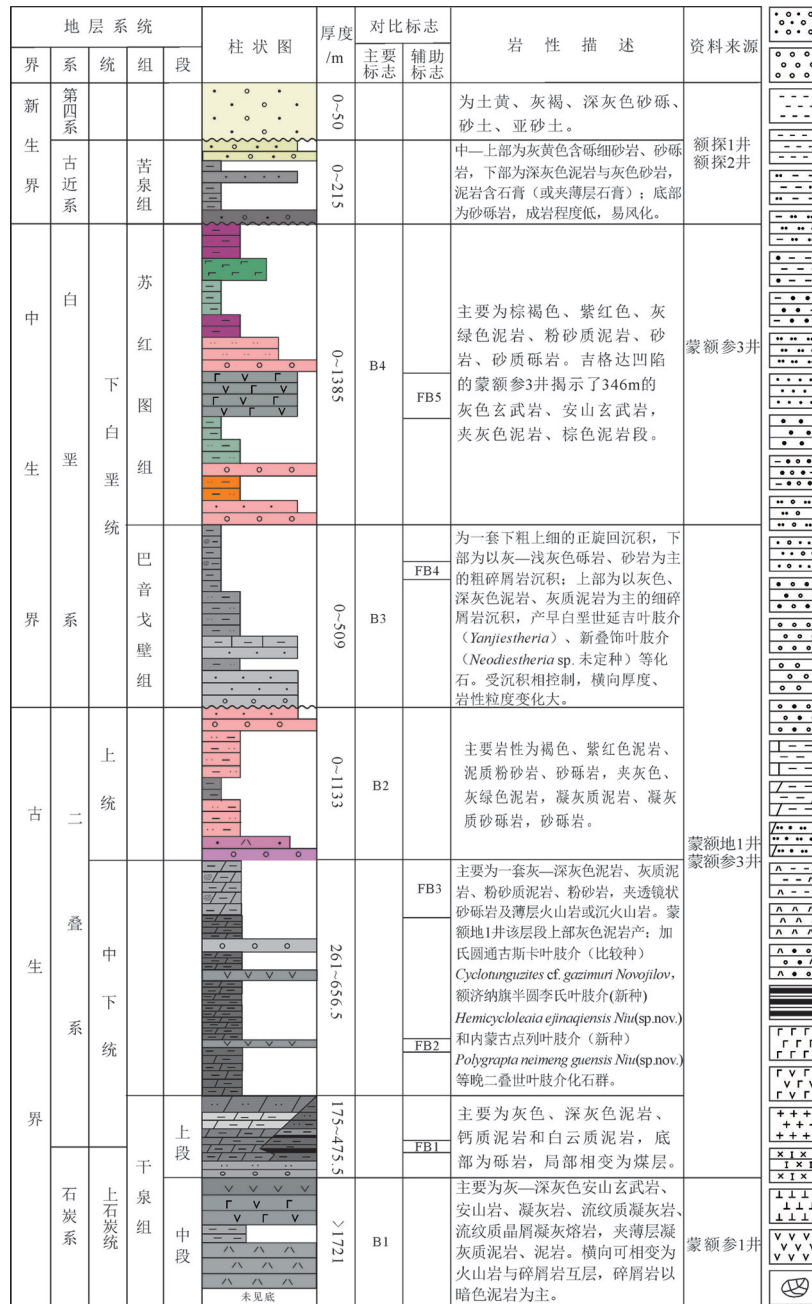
| 地层系统 | | | | | 柱状图 | 厚度 /m | 对比标志 | | 岩性描述 | 资料来源 |
|---|---|---|---|---|---|---|---|---|---|---|
| 界 | 系 | 统 | 组 | 段 | | | 主要标志 | 辅助标志 | | |
| 新生界 | 第四系 | | | | | 0~50 | | | 为土黄、灰褐、深灰色砂砾、砂土、亚砂土。 | 额探1井 额探2井 |
| | 古近系 | | 苦泉组 | | | 0~215 | | | 中—上部为灰黄色含砾细砂岩、砂砾岩，下部为深灰色泥岩与灰色砂岩，泥岩含石膏（或夹薄层石膏）；底部为砂砾岩，成岩程度低，易风化。 | |
| 中生界 | 白垩系 | 下白垩统 | 苏红图组 | | | 0~1385 | B4 | FB5 | 主要为棕褐色、紫红色、灰绿色泥岩、粉砂质泥岩、砂岩、砂质砾岩。吉格达凹陷的蒙额参3井揭示了346m的灰色玄武岩、安山玄武岩，夹灰色泥岩、棕色泥岩段。 | 蒙额参3井 |
| | | | 巴音戈壁组 | | | 0~509 | B3 | FB4 | 为一套下粗上细的正旋回沉积，下部为以灰—浅灰色砾岩、砂岩为主的粗碎屑岩沉积；上部为以灰色、深灰色泥岩、灰质泥岩为主的细碎屑岩沉积，产早白垩世延吉叶肢介（*Yanjiestheria*）、新叠饰叶肢介（*Neodiestheria* sp. 未定种）等化石。受沉积相控制，横向厚度、岩性粒度变化大。 | |
| 古生界 | 二叠系 | 上统 | | | | 0~1133 | B2 | | 主要岩性为褐色、紫红色泥岩、泥质粉砂岩、砂砾岩，夹灰色、灰绿色泥岩，凝灰质泥岩、凝灰质砂砾岩，砂砾岩。 | 蒙额地1井 蒙额参3井 |
| | | 中下统 | | | | 261~656.5 | | FB3 FB2 | 主要为一套灰—深灰色泥岩、灰质泥岩、粉砂质泥岩、粉砂岩，夹透镜状砂砾岩及薄层火山岩或沉火山岩。蒙额地1井该层段上部灰色泥岩产：加氏圆通古斯卡叶肢介（比较种）*Cyclotunguzites* cf. *gazimuri Novojilov*，额济纳旗半圆李氏叶肢介(新种) *Hemicycloleaia ejinaqiensis Niu*(sp.nov.)和内蒙古点列叶肢介（新种）*Polygrapta neimeng guensis Niu*(sp.nov.)等晚二叠世叶肢介化石群。 | |
| | 石炭系 | 上石炭统 | 干泉组 | 上段 | | 175~475.5 | | FB1 | 主要为灰色、深灰色泥岩、钙质泥岩和白云质泥岩，底部为砾岩，局部相变为煤层。 | |
| | | | | 中段 | 未见底 | >1721 | B1 | | 主要为灰—深灰色安山玄武岩、安山岩、凝灰岩、流纹质凝灰岩、流纹质晶屑凝灰熔岩，夹薄层凝灰质泥岩、泥岩。横向可相变为火山岩与碎屑岩互层，碎屑岩以暗色泥岩为主。 | 蒙额参1井 |